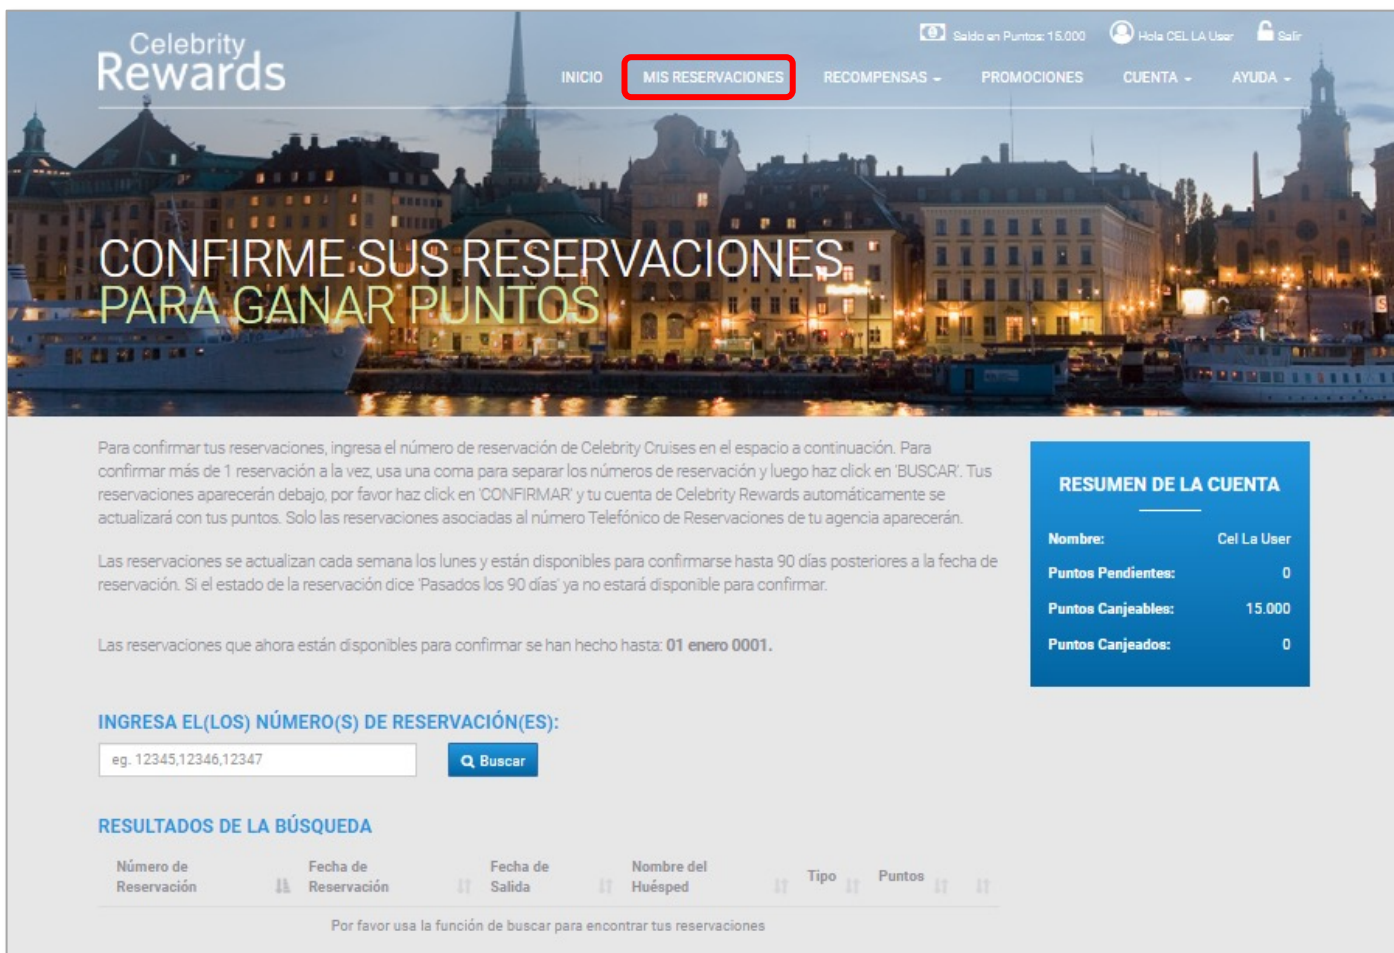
Celebrity Rewards

Saldo en Puntos: 15.000 Hola CEL LA User Salir

INICIO MIS RESERVACIONES RECOMPENSAS PROMOCIONES CUENTA AYUDA

CONFIRME SUS RESERVACIONES
PARA GANAR PUNTOS

Para confirmar tus reservaciones, ingresa el número de reservación de Celebrity Cruises en el espacio a continuación. Para confirmar más de 1 reservación a la vez, usa una coma para separar los números de reservación y luego haz click en 'BUSCAR'. Tus reservaciones aparecerán debajo, por favor haz click en 'CONFIRMAR' y tu cuenta de Celebrity Rewards automáticamente se actualizará con tus puntos. Solo las reservaciones asociadas al número Telefónico de Reservaciones de tu agencia aparecerán.

Las reservaciones se actualizan cada semana los lunes y están disponibles para confirmarse hasta 90 días posteriores a la fecha de reservación. Si el estado de la reservación dice 'Pasados los 90 días' ya no estará disponible para confirmar.

Las reservaciones que ahora están disponibles para confirmar se han hecho hasta: 01 enero 0001.

RESUMEN DE LA CUENTA

| Nombre: | Cel La User |
|---|---|
| Puntos Pendientes: | 0 |
| Puntos Canjeables: | 15.000 |
| Puntos Canjeados: | 0 |

INGRESA EL(LOS) NÚMERO(S) DE RESERVACIÓN(ES):

eg. 12345,12346,12347

Buscar

RESULTADOS DE LA BÚSQUEDA

| Número de Reservación | Fecha de Reservación | Fecha de Salida | Nombre del Huésped | Tipo | Puntos |
|---|---|---|---|---|---|

Por favor usa la función de buscar para encontrar tus reservaciones